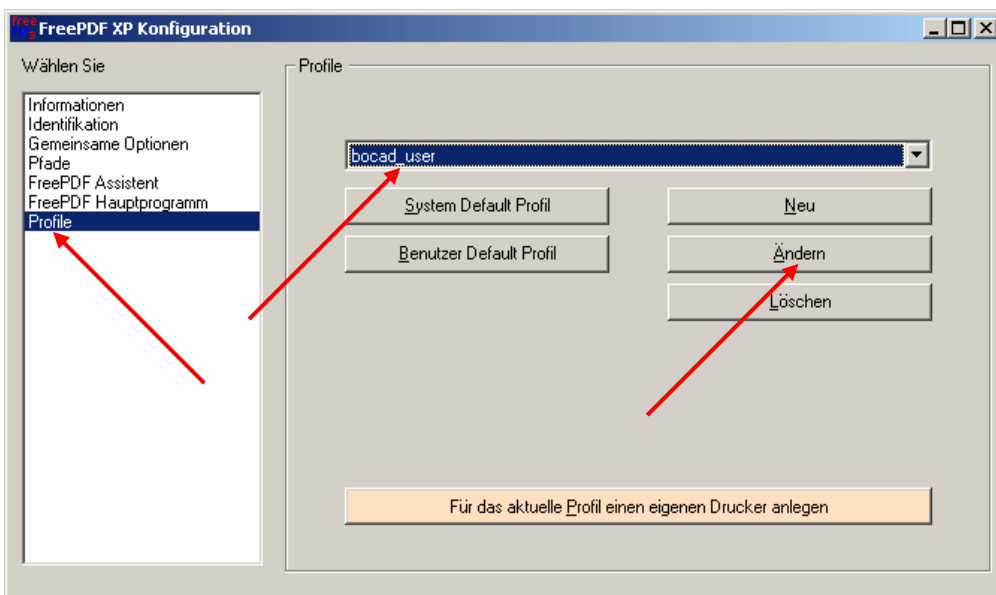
free
FreePDF XP Konfiguration

Wählen Sie

Informationen
Identifikation
Gemeinsame Optionen
Pfade
FreePDF Assistent
FreePDF Hauptprogramm
Profile

Profile

bocad_user

System Default Profil

Benutzer Default Profil

Neu

Ändern

Löschen

Für das aktuelle Profil einen eigenen Drucker anlegen